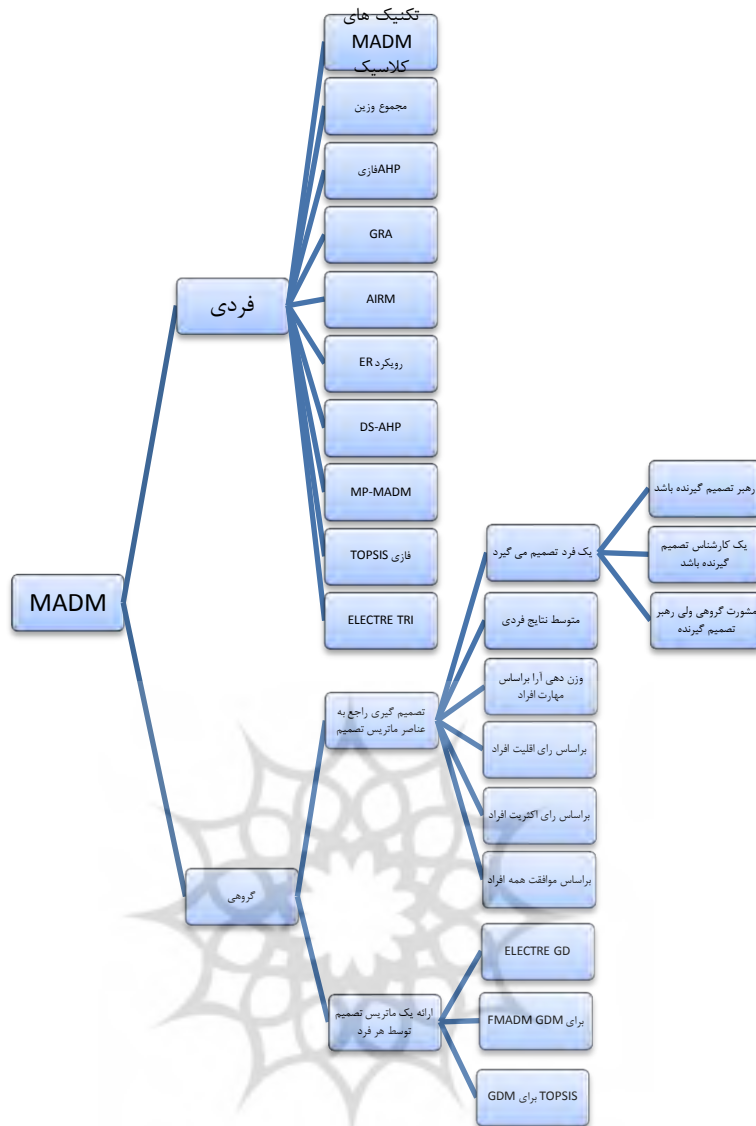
MADM

فردی

تکنیک های MADM کلاسیک

مجموع وزین

AHPفازی

GRA

AIRM

رویکرد ER

DS-AHP

MP-MADM

فازی TOPSIS

ELECTRE TRI

گروهی

تصمیم گیری راجع به عناصر ماتریس تصمیم

یک فرد تصمیم می گیرد

رهبر تصمیم گیرنده باشد

یک کارشناس تصمیم گیرنده باشد

مشورت گروهی ولی رهبر تصمیم گیرنده

متوسط نتایج فردی

وزن دهی آرا براساس مهارت افراد

براساس رای اقلیت افراد

براساس رای اکثریت افراد

براساس موافقت همه افراد

ارائه یک ماتریس تصمیم توسط هر فرد

ELECTRE GD

FMADM GDM برای

TOPSIS برای GDM